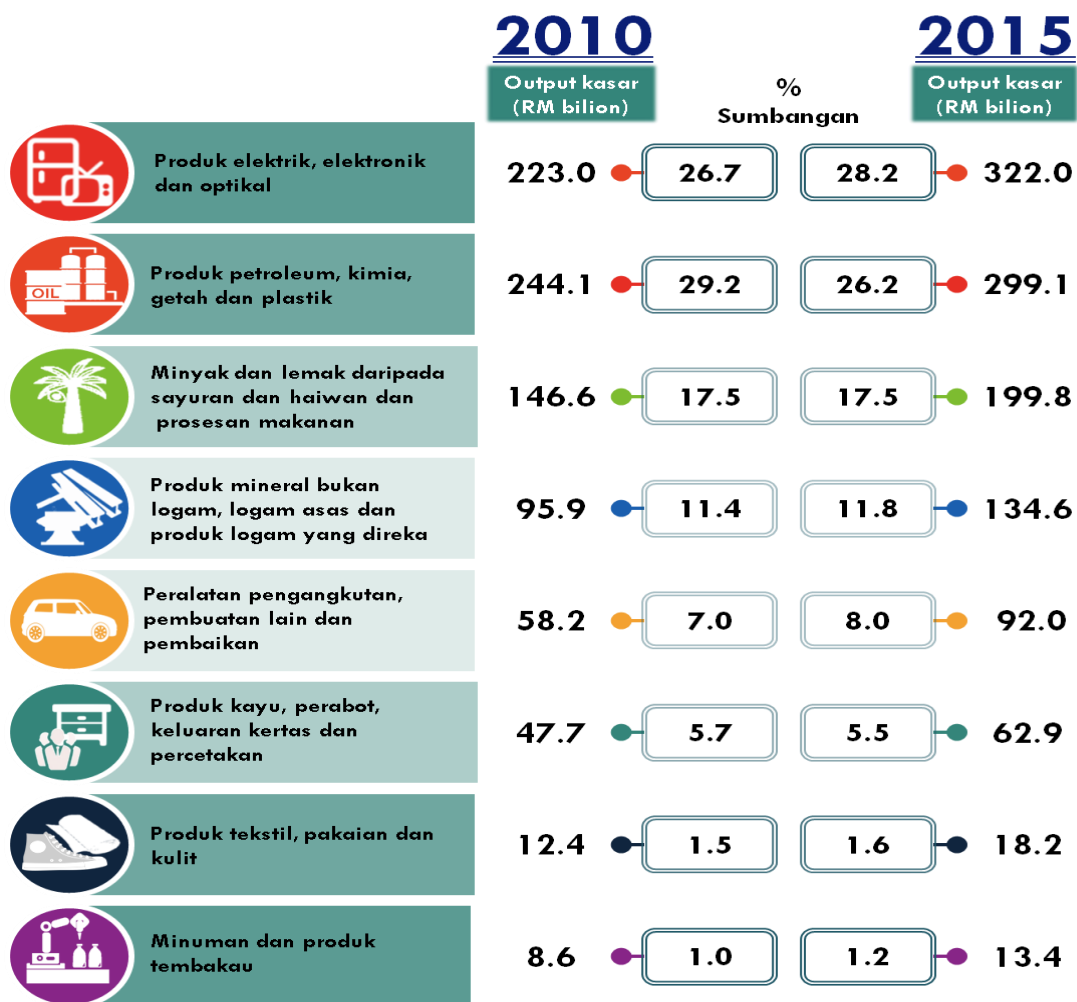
| | 2010 Output kasar (RM bilion) | % Sumbangan 2010 | % Sumbangan 2015 | 2015 Output kasar (RM bilion) |
|---|---|---|---|---|
| Produk elektrik, elektronik dan optikal | 223.0 | 26.7 | 28.2 | 322.0 |
| Produk petroleum, kimia, getah dan plastik | 244.1 | 29.2 | 26.2 | 299.1 |
| Minyak dan lemak daripada sayuran dan haiwan dan prosesan makanan | 146.6 | 17.5 | 17.5 | 199.8 |
| Produk mineral bukan logam, logam asas dan produk logam yang direka | 95.9 | 11.4 | 11.8 | 134.6 |
| Peralatan pengangkutan, pembuatan lain dan pembaikan | 58.2 | 7.0 | 8.0 | 92.0 |
| Produk kayu, perabot, keluaran kertas dan percetakan | 47.7 | 5.7 | 5.5 | 62.9 |
| Produk tekstil, pakaian dan kulit | 12.4 | 1.5 | 1.6 | 18.2 |
| Minuman dan produk tembakau | 8.6 | 1.0 | 1.2 | 13.4 |

OIL